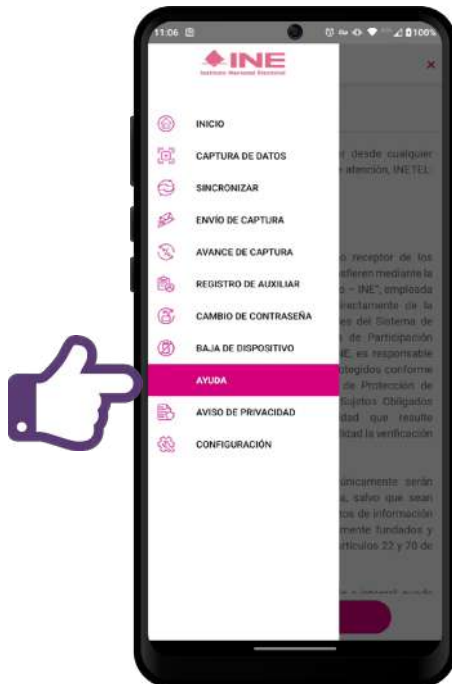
11:06

100%

INE
Instituto Nacional Electoral

INICIO
CAPTURA DE DATOS
SINCRONIZAR
ENVÍO DE CAPTURA
AVANCE DE CAPTURA
REGISTRO DE AUXILIAR
CAMBIO DE CONTRASEÑA
BAJA DE DISPOSITIVO
AYUDA
AVISO DE PRIVACIDAD
CONFIGURACIÓN

r desde cualquier
atención, INETEL

o receptor de los
efieren mediante la
o – INE", empleada
irectamente de la
es del Sistema de
de Participación
E, es responsable
otegidos conforme
de Protección de
Sujetos Obligados
dad que resulte
idad la verificación

únicamente serán
, salvo que sean
tos de información
mente fundados y
rtículos 22 y 70 de